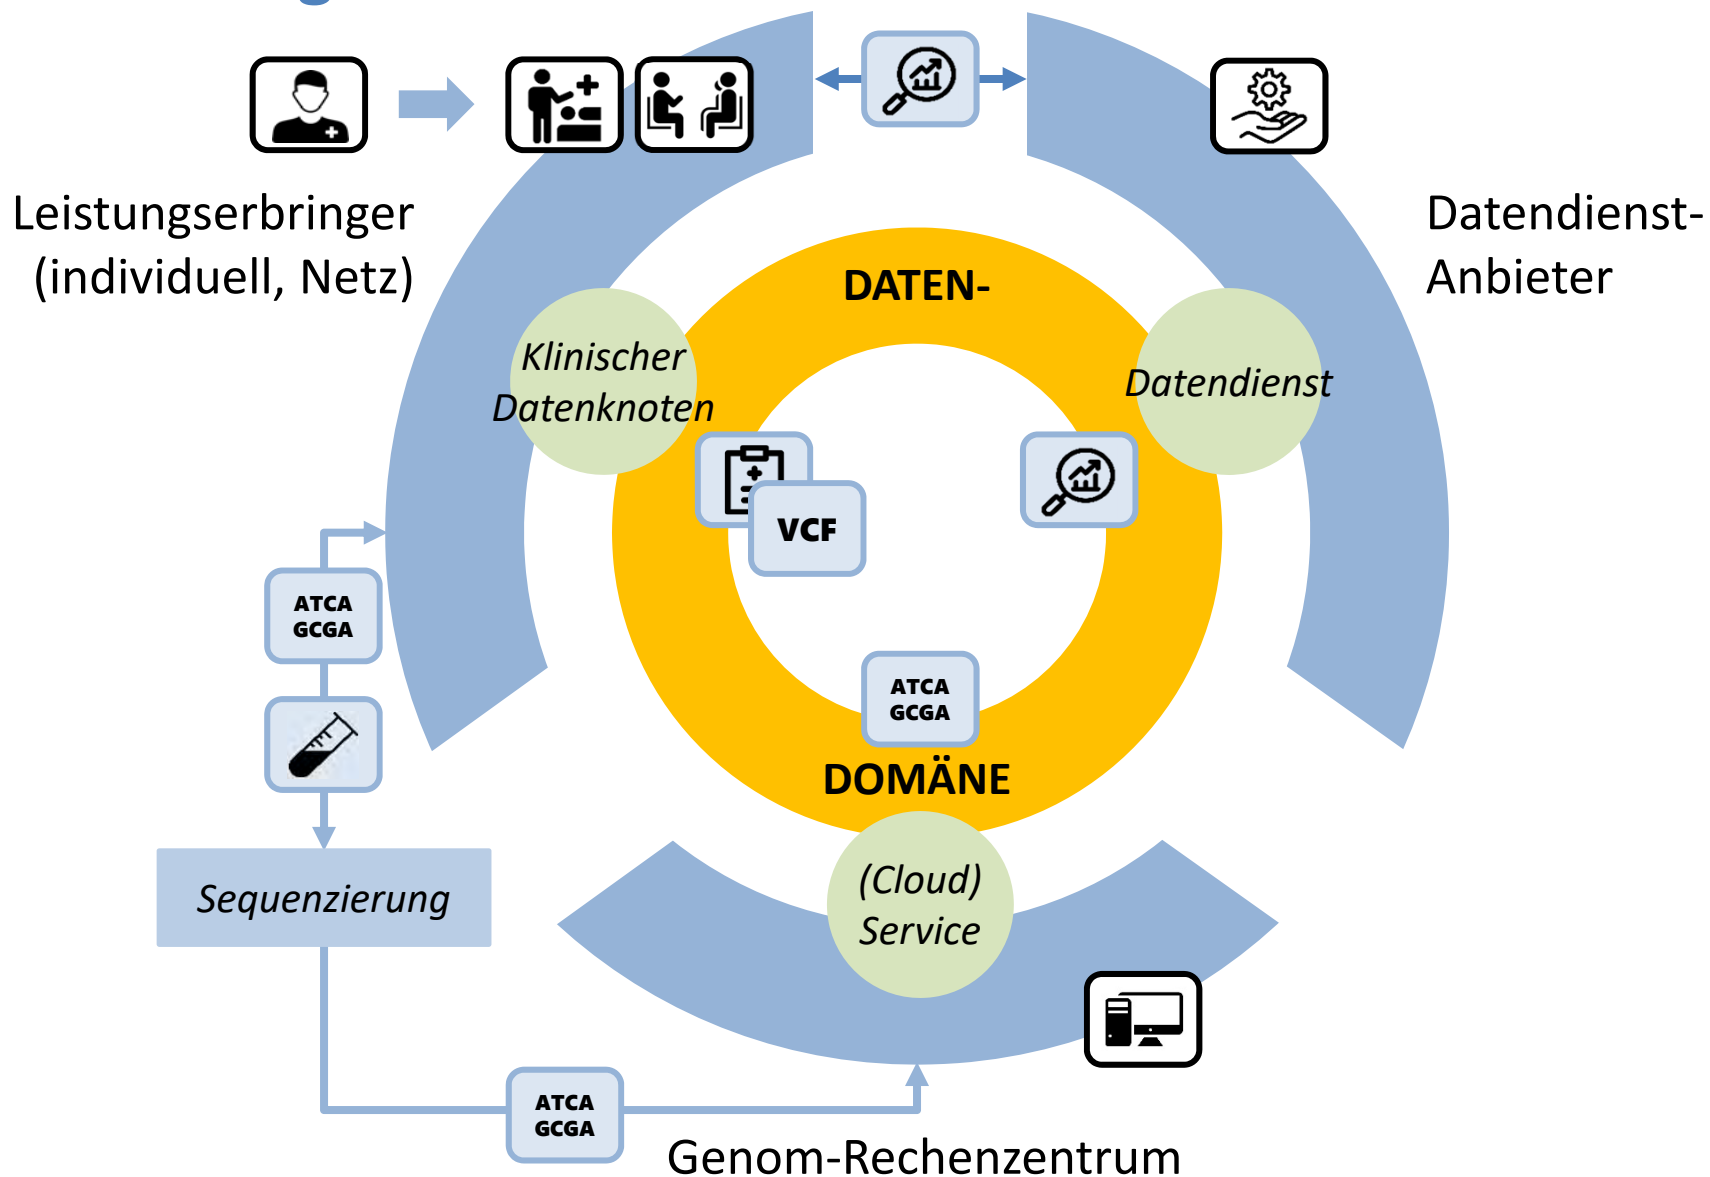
Leistungserbringer (individuell, Netz)

Datendienst-Anbieter

DATEN-

Klinischer Datenknoten

Datendienst

VCF

ATCA GCGA

ATCA GCGA

DOMÄNE

Sequenzierung

(Cloud) Service

ATCA GCGA

Genom-Rechenzentrum